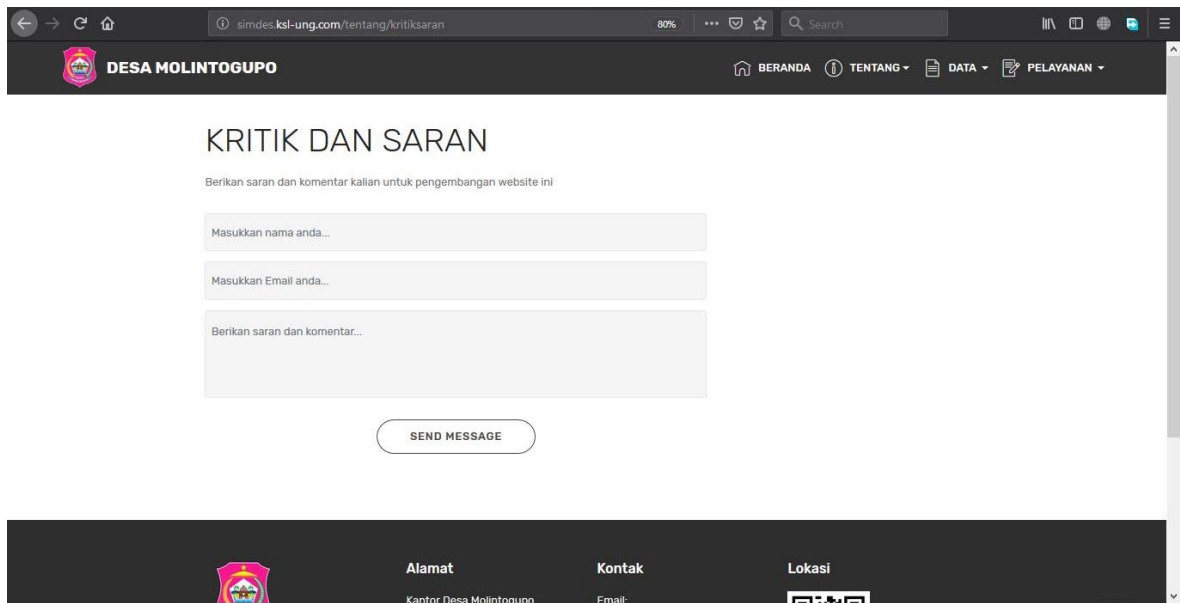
simdes.ksl-ung.com/tentang/kritiksaran

80%

Search

DESA MOLINTOGUPO

BERANDA TENTANG DATA PELAYANAN

KRITIK DAN SARAN

Berikan saran dan komentar kalian untuk pengembangan website ini

Masukkan nama anda...

Masukkan Email anda...

Berikan saran dan komentar...

SEND MESSAGE

Alamat

Kantor Desa Molintogupo

Kontak

Email:

Lokasi